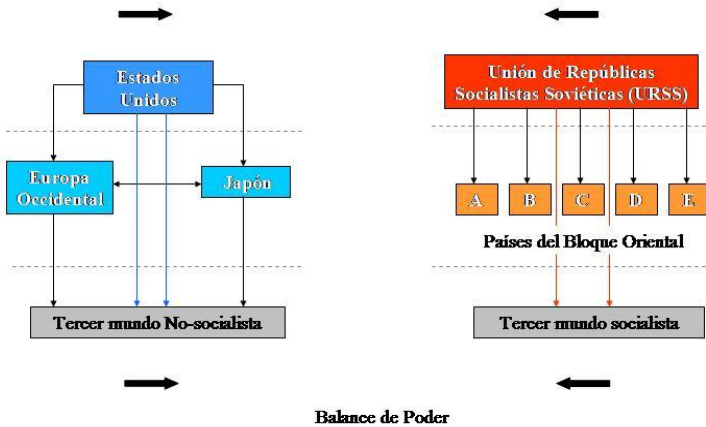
Estados Unidos

Europa Occidental

Japón

Tercer mundo No-socialista

Unión de Repúblicas Socialistas Soviéticas (URSS)

A

B

C

D

E

Países del Bloque Oriental

Tercer mundo socialista

Balance de Poder